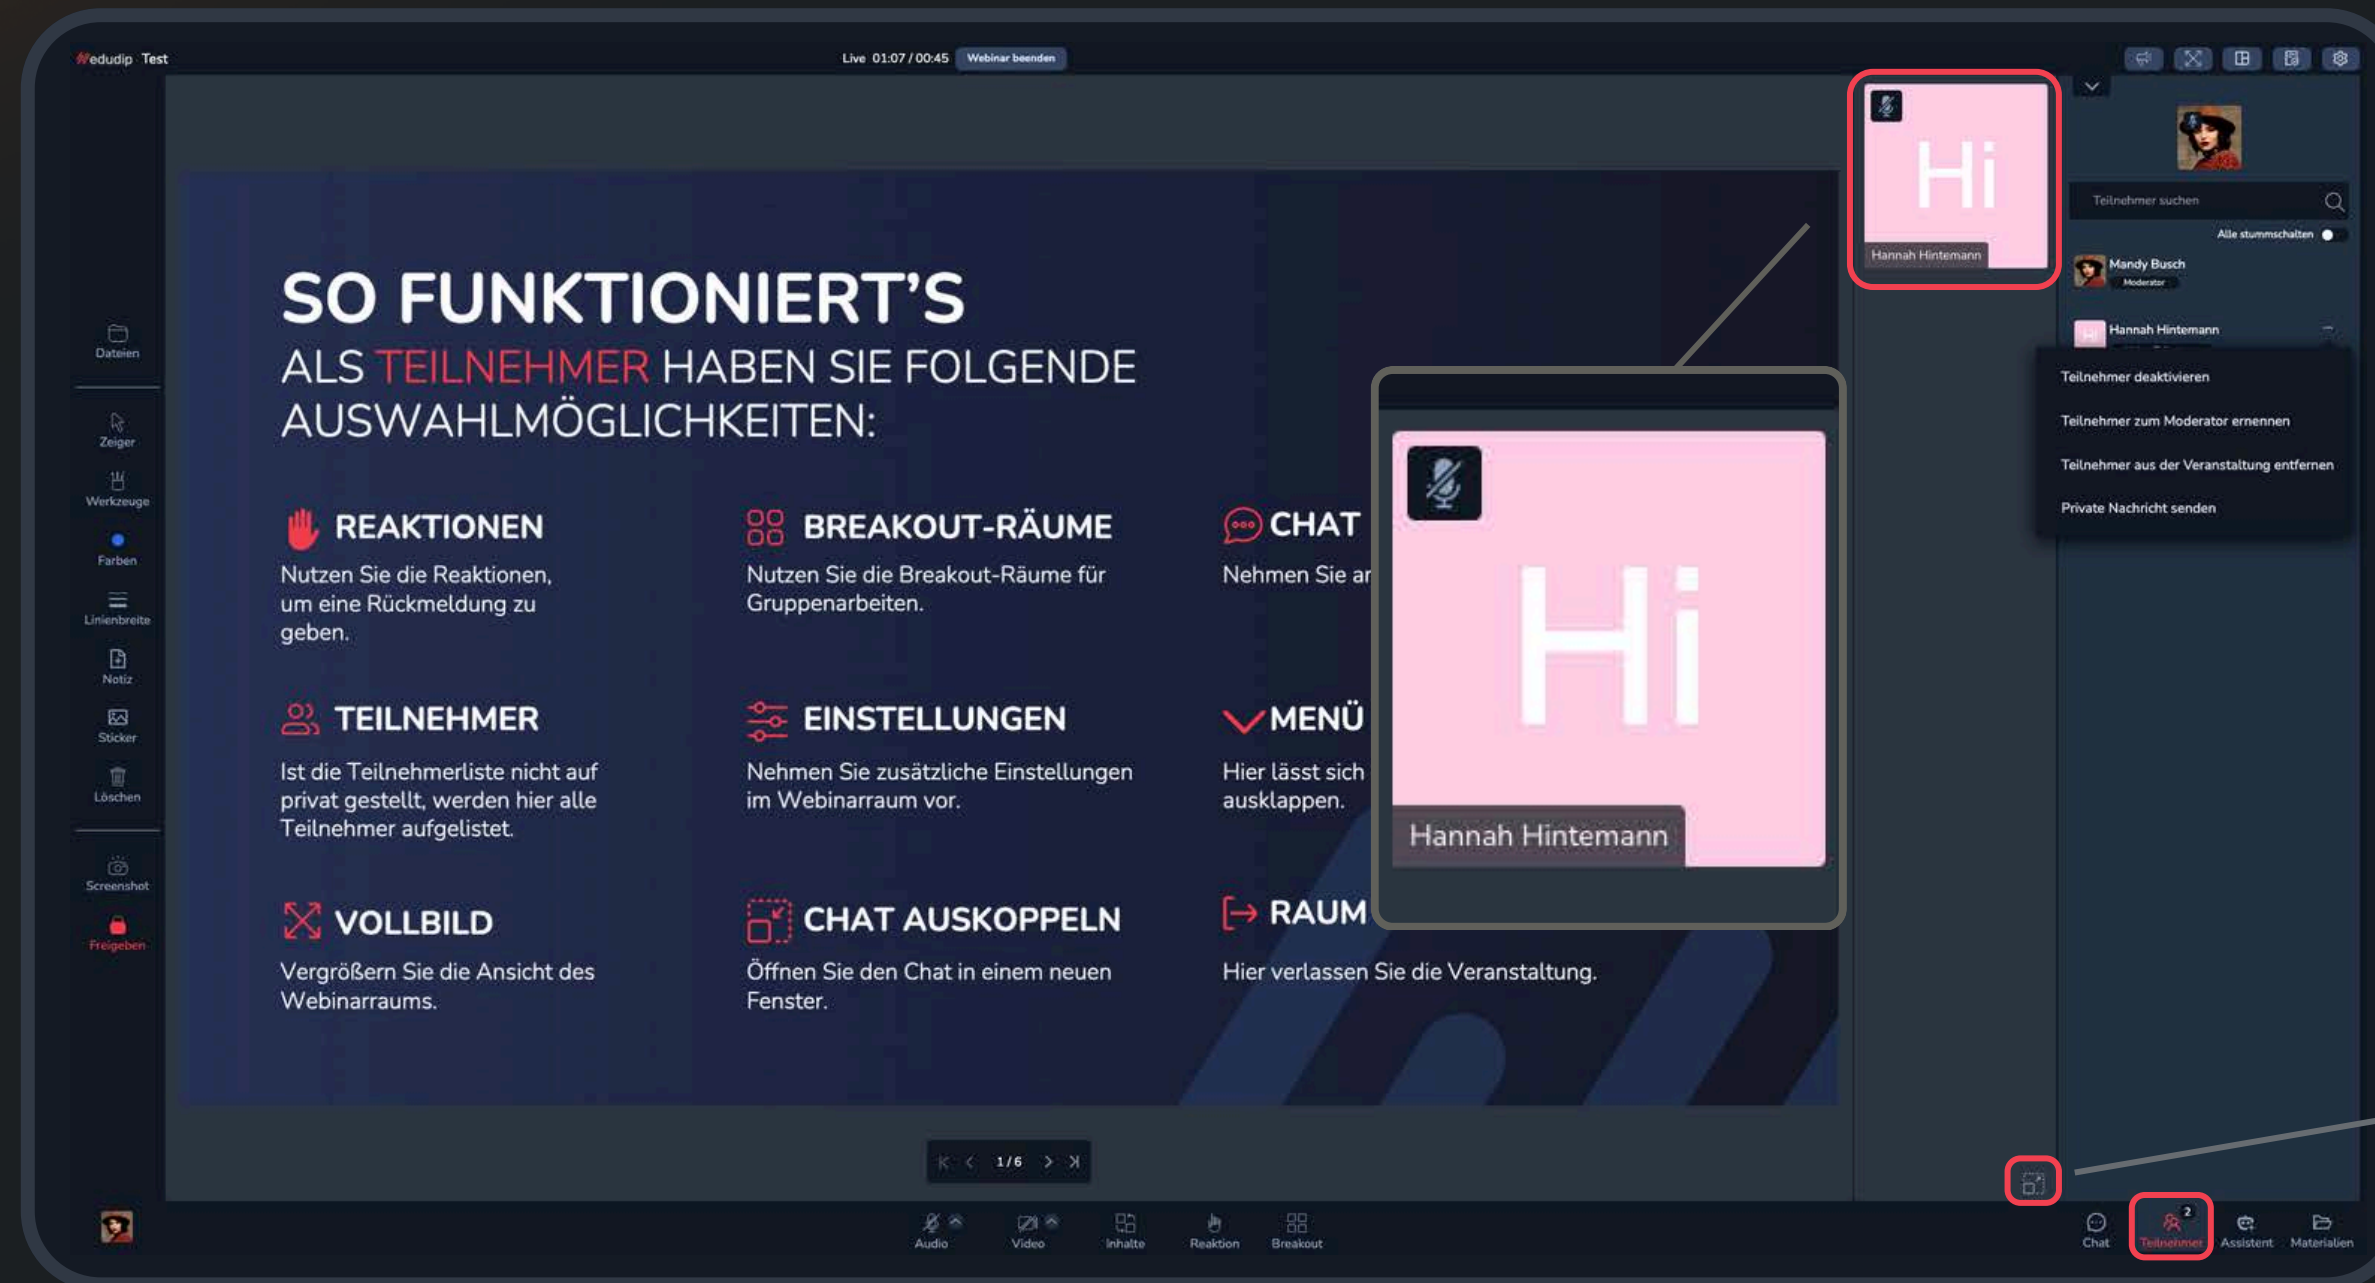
edudip Test

Live 01:07 / 00:45 Webinar beenden

Dateien

Zeiger

Werkzeuge

Farben

Linienbreite

Notiz

Sticker

Löschen

Screenshot

Freigeben

SO FUNKTIONIERT'S

ALS TEILNEHMER HABEN SIE FOLGENDE AUSWAHLMÖGLICHKEITEN:

REAKTIONEN

Nutzen Sie die Reaktionen, um eine Rückmeldung zu geben.

BREAKOUT-RÄUME

Nutzen Sie die Breakout-Räume für Gruppenarbeiten.

CHAT

Nehmen Sie ar

TEILNEHMER

Ist die Teilnehmerliste nicht auf privat gestellt, werden hier alle Teilnehmer aufgelistet.

EINSTELLUNGEN

Nehmen Sie zusätzliche Einstellungen im Webinarraum vor.

MENÜ

Hier lässt sich ausklappen.

VOLLBILD

Vergrößern Sie die Ansicht des Webinarraums.

CHAT AUSKOPPELN

Öffnen Sie den Chat in einem neuen Fenster.

RAUM

Hier verlassen Sie die Veranstaltung.

Hi

Hannah Hintemann

Hi

Hannah Hintemann

Teilnehmer suchen

Alle stummschalten

Mandy Busch

Moderator

Hannah Hintemann

Teilnehmer deaktivieren

Teilnehmer zum Moderator ernennen

Teilnehmer aus der Veranstaltung entfernen

Private Nachricht senden

1 / 6

Audio

Video

Inhalte

Reaktion

Breakout

Chat

2

Teilnehmer

Assistent

Materialien